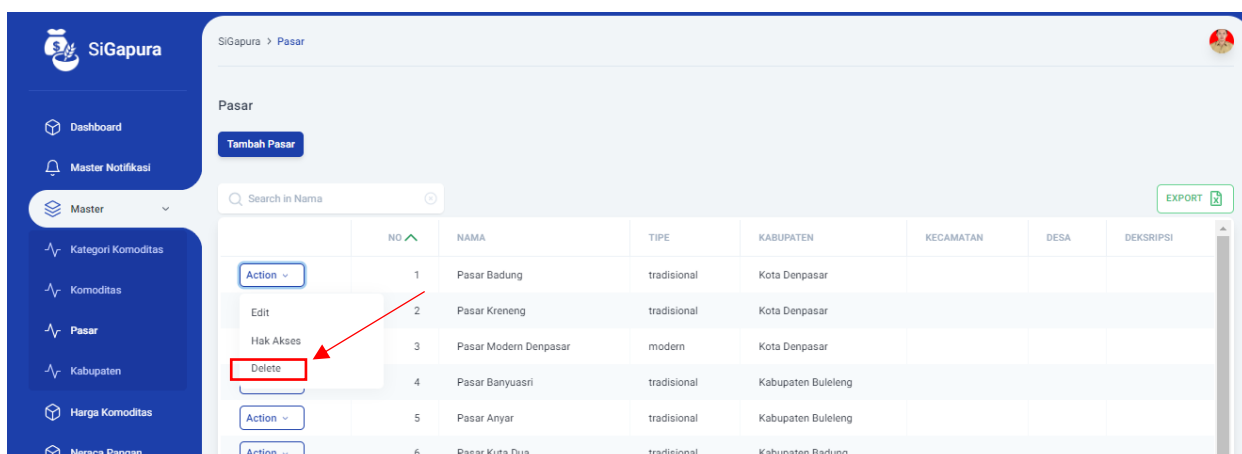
SiGapura

Dashboard
Master Notifikasi
Master
Kategori Komoditas
Komoditas
Pasar
Kabupaten
Harga Komoditas
Neraca Pangan

SiGapura > Pasar

Pasar

Tambah Pasar

Search in Nama

EXPORT

|  | NO | NAMA | TIPE | KABUPATEN | KECAMATAN | DESA | DEKSRIPSI |
|---|---|---|---|---|---|---|---|
| Action | 1 | Pasar Badung | tradisional | Kota Denpasar | | | |
| | 2 | Pasar Kreneng | tradisional | Kota Denpasar | | | |
| | 3 | Pasar Modern Denpasar | modern | Kota Denpasar | | | |
| | 4 | Pasar Banyuasri | tradisional | Kabupaten Buleleng | | | |
| Action | 5 | Pasar Anyar | tradisional | Kabupaten Buleleng | | | |
| Action | 6 | Pasar Kuta Dua | tradisional | Kabupaten Badung | | | |

Edit
Hak Akses
Delete